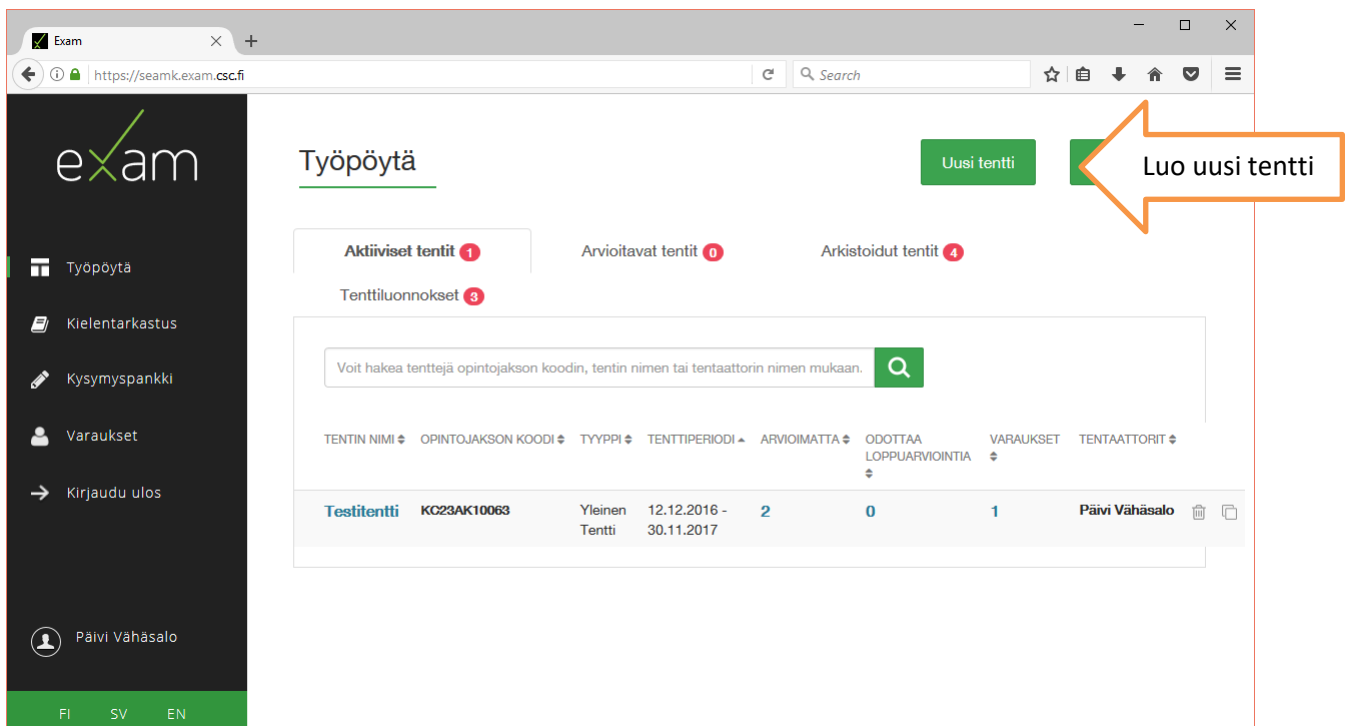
Exam

https://seamk.exam.csc.fi

Search

exam

Työpöytä

Kielentarkastus

Kysymyspankki

Varaukset

Kirjaudu ulos

Päivi Vähäsalo

FI SV EN

Työpöytä

Uusi tentti

Luo uusi tentti

Aktiiviset tentit 1

Arvioitavat tentit 0

Arkistoidut tentit 4

Tenttiluonnokset 3

Voit hakea tenttejä opintojakson koodin, tentin nimen tai tentaattorin nimen mukaan.

| TENTIN NIMI | OPINTOJAKSON KOODI | TYYPPI | TENTTIPERIODI | ARVIOIMATTA | ODOTTAA LOPPUARVIOINTIA | VARAUKSET | TENTAATTORIT |
|---|---|---|---|---|---|---|---|
| Testitentti | KC23AK10063 | Yleinen Tentti | 12.12.2016 - 30.11.2017 | 2 | 0 | 1 | Päivi Vähäsalo |